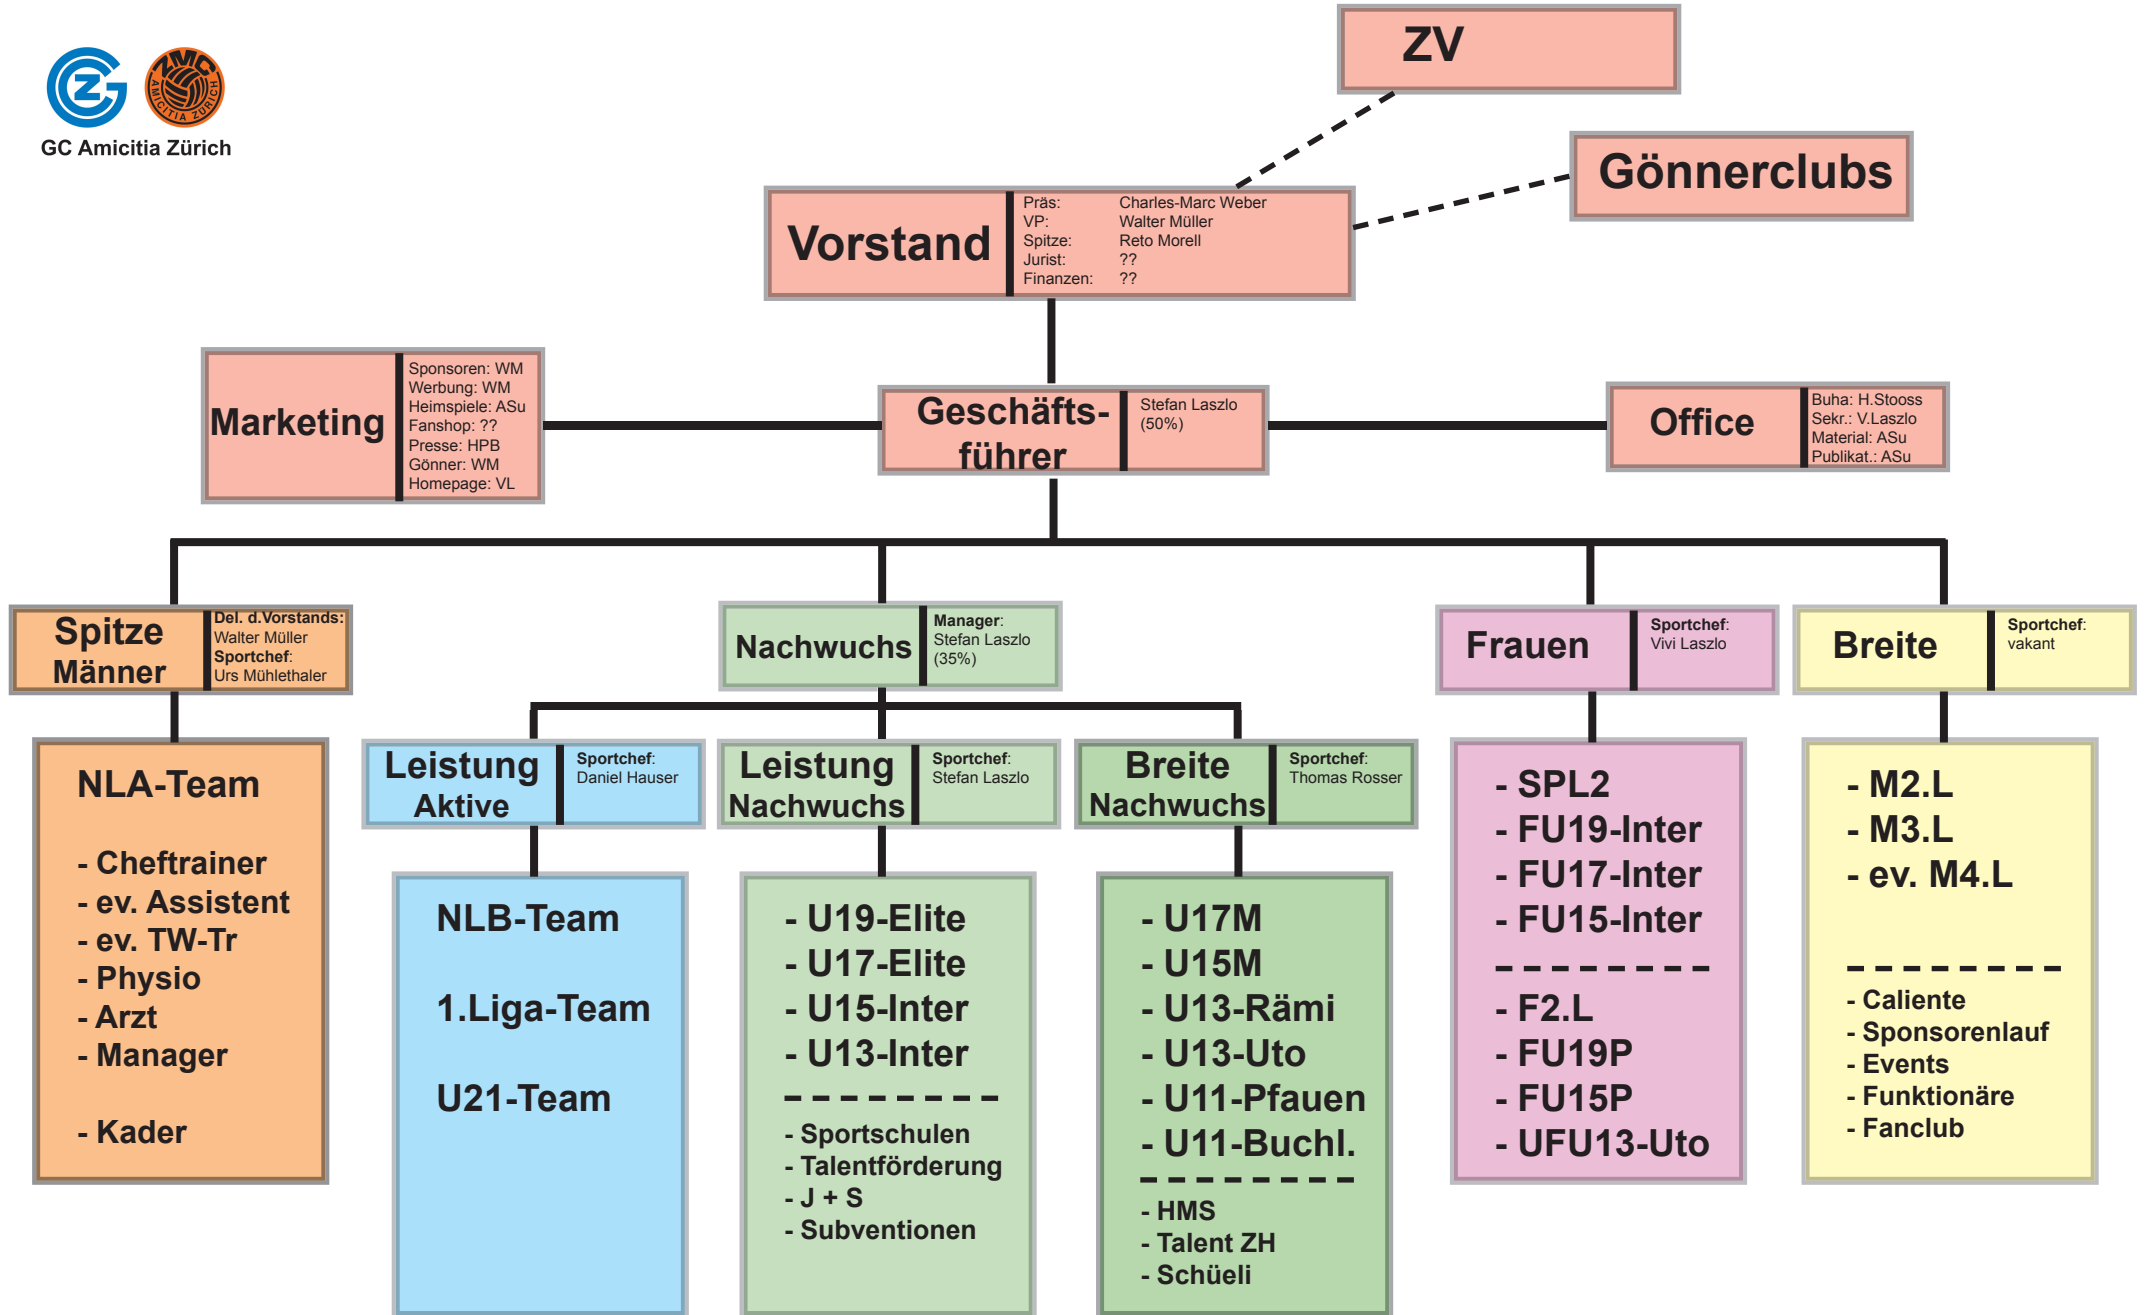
GC Amicitia Zürich

ZV

Gönnerclubs

Vorstand
Präs: Charles-Marc Weber
VP: Walter Müller
Spitze: Reto Morell
Jurist: ??
Finanzen: ??

Marketing
Sponsoren: WM
Werbung: WM
Heimspiele: ASu
Fanshop: ??
Presse: HPB
Gönner: WM
Homepage: VL

Geschäftsführer
Stefan Laszlo (50%)

Office
Buha: H.Stooss
Sekr.: V.Laszlo
Material: ASu
Publikat.: ASu

Spitze Männer
Del. d.Vorstands: Walter Müller
Sportchef: Urs Mühlethaler

Nachwuchs
Manager: Stefan Laszlo (35%)

Frauen
Sportchef: Vivi Laszlo

Breite
Sportchef: vakant

NLA-Team

- Cheftrainer
- ev. Assistent
- ev. TW-Tr
- Physio
- Arzt
- Manager

- Kader

Leistung Aktive
Sportchef: Daniel Hauser

NLB-Team

1.Liga-Team

U21-Team

Leistung Nachwuchs
Sportchef: Stefan Laszlo

- U19-Elite
- U17-Elite
- U15-Inter
- U13-Inter
- - - - - - - - -
- Sportschulen
- Talentförderung
- J + S
- Subventionen

Breite Nachwuchs
Sportchef: Thomas Rosser

- U17M
- U15M
- U13-Rämi
- U13-Uto
- U11-Pfauen
- U11-Buchl.
- - - - - - - - -
- HMS
- Talent ZH
- Schüeli

- SPL2
- FU19-Inter
- FU17-Inter
- FU15-Inter
- - - - - - - - -
- F2.L
- FU19P
- FU15P
- UFU13-Uto

- M2.L
- M3.L
- ev. M4.L

- - - - - - - - -
- Caliente
- Sponsorenlauf
- Events
- Funktionäre
- Fanclub